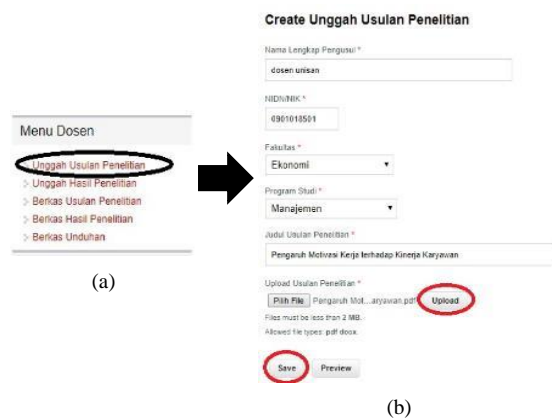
Menu Dosen

Unggah Usulan Penelitian
Unggah Hasil Penelitian
Berkas Usulan Penelitian
Berkas Hasil Penelitian
Berkas Unduhan

(a)

Create Unggah Usulan Penelitian

Nama Lengkap Pengusul *
dosen unisan

NIDN/NIK *
0901018501

Fakultas *
Ekonomi

Program Studi *
Manajemen

Judul Usulan Penelitian *
Pengaruh Motivasi Kerja terhadap Kinerja Karyawan

Upload Usulan Penelitian *
Pilih File Pengaruh Mot....karyawan.pdf Upload
Files must be less than 2 MB.
Allowed file types: pdf docx.

Save Preview

(b)